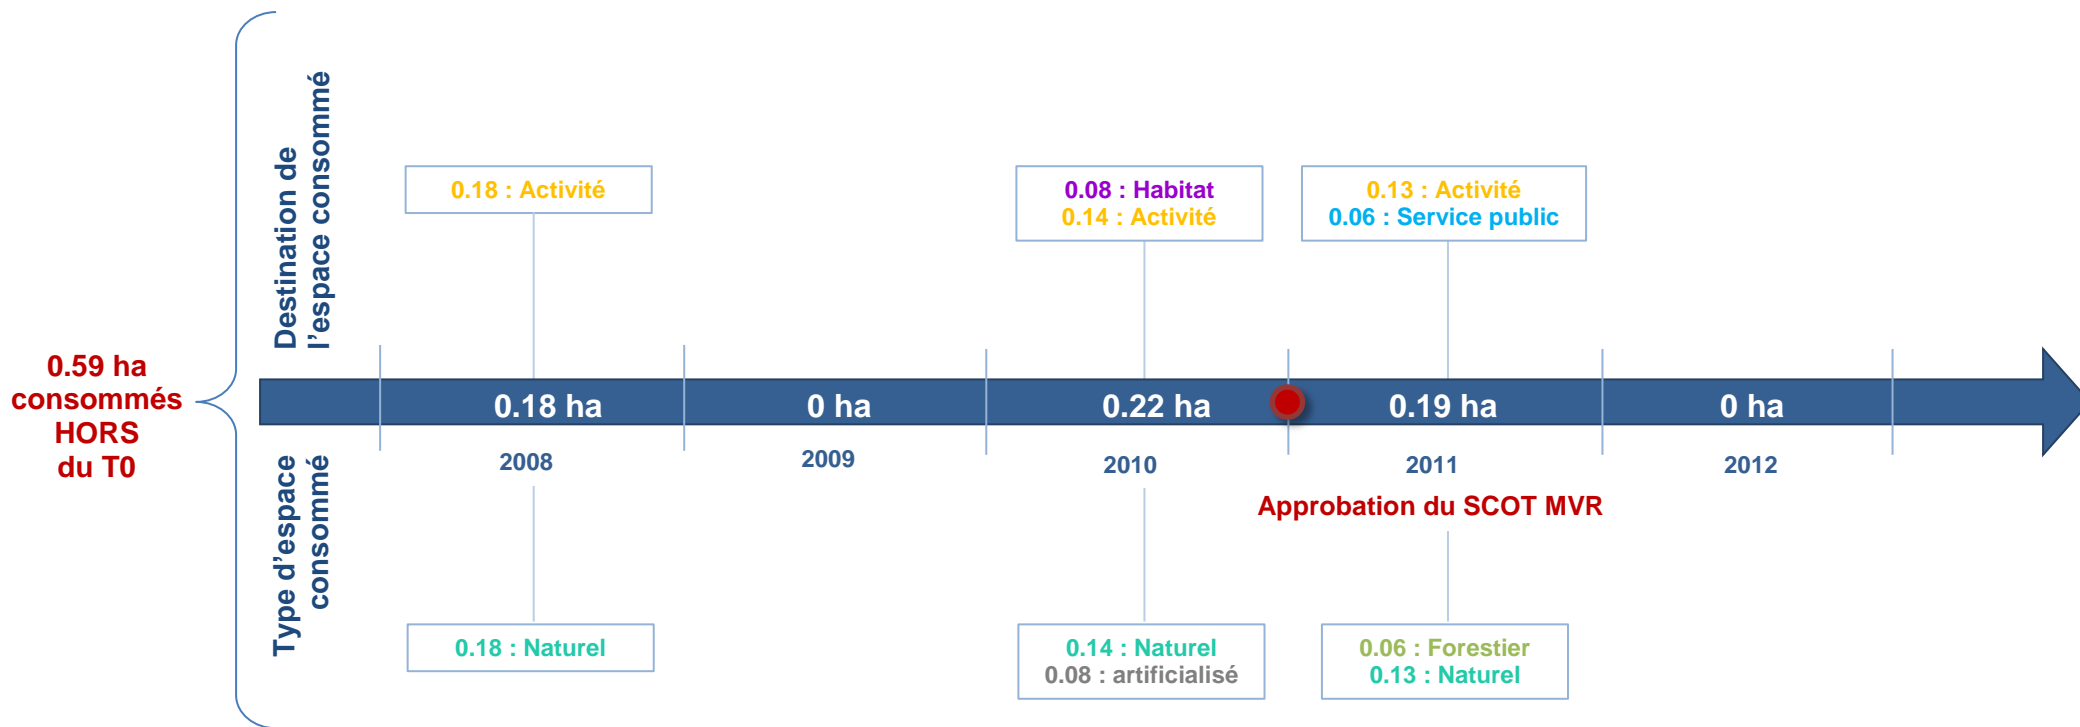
0.59 ha consommés HORS du T0

Destination de l'espace consommé

0.18 : Activité

0.08 : Habitat
0.14 : Activité

0.13 : Activité
0.06 : Service public

0.18 ha

0 ha

0.22 ha

0.19 ha

0 ha

2008

2009

2010

2011

2012

Approbation du SCOT MVR

Type d'espace consommé

0.18 : Naturel

0.14 : Naturel
0.08 : artificialisé

0.06 : Forestier
0.13 : Naturel